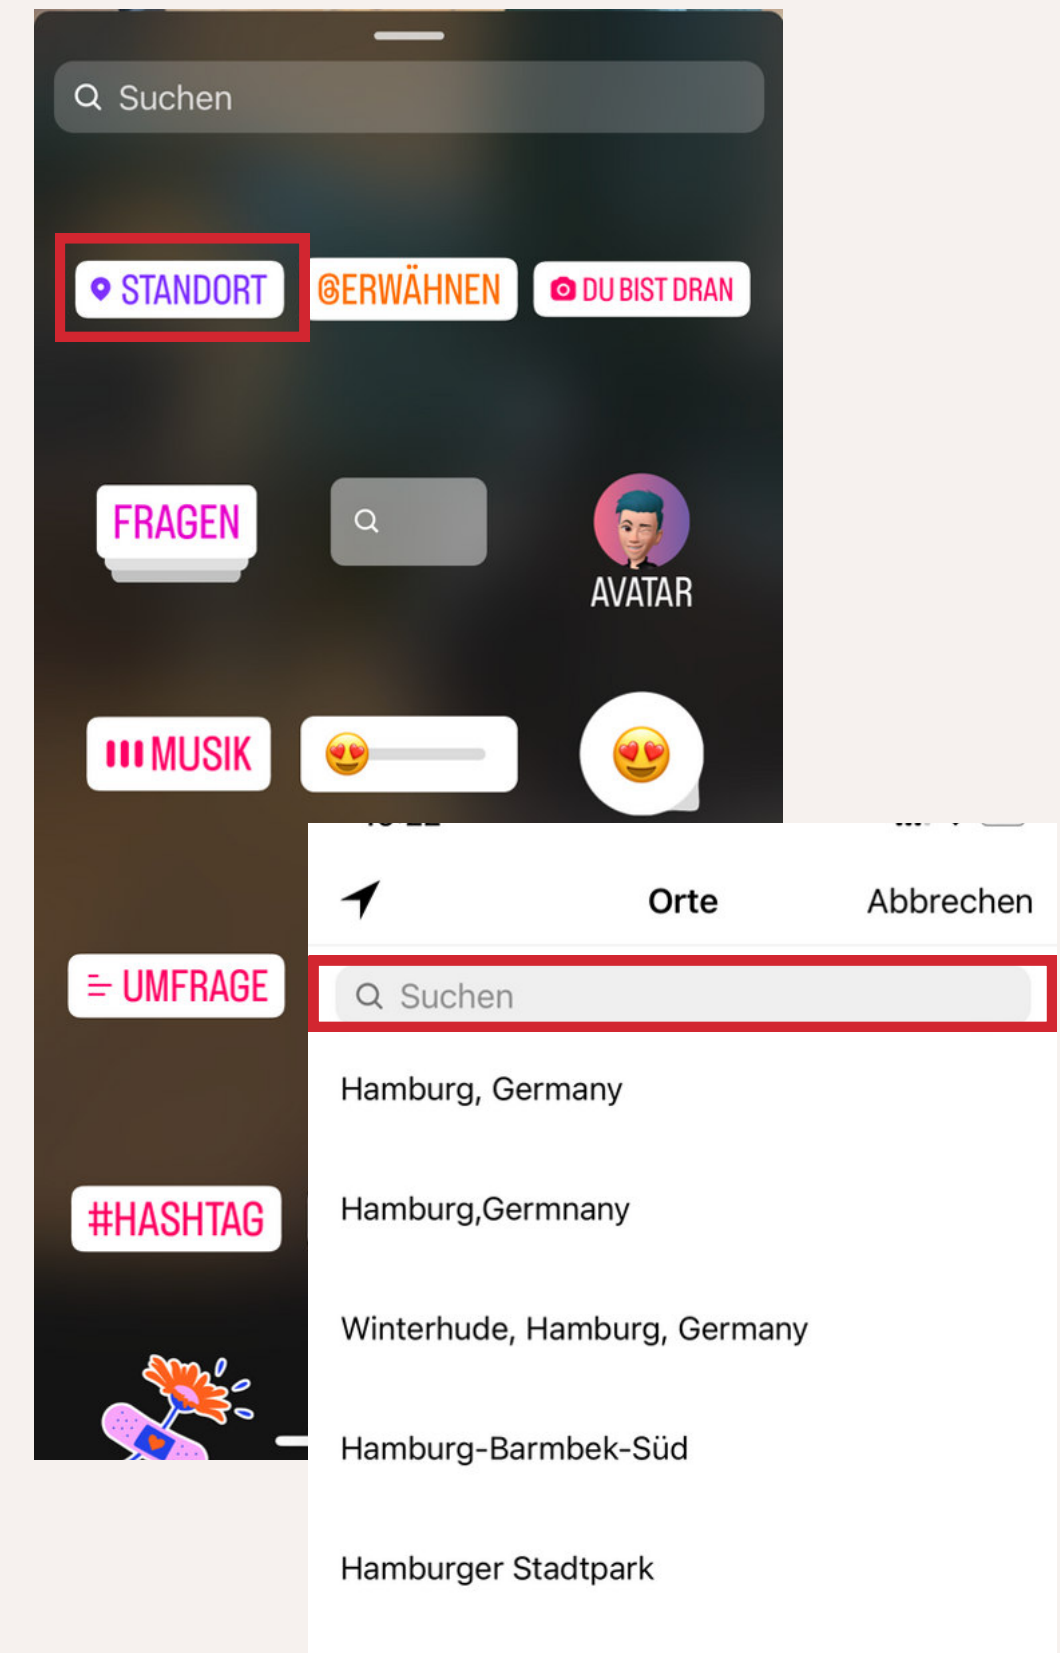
Suchen

STANDORT
@ERWÄHNEN
DU BIST DRAN

FRAGEN

AVATAR

MUSIK

UMFRAGE

#HASHTAG

Orte
Abbrechen

Suchen

Hamburg, Germany

Hamburg,Germnany

Winterhude, Hamburg, Germany

Hamburg-Barmbek-Süd

Hamburger Stadtpark